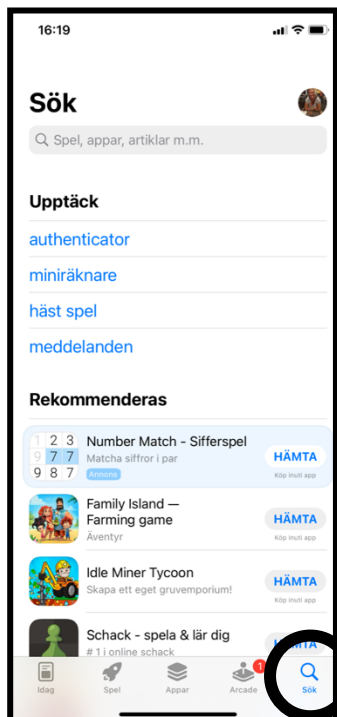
16:19

Sök

Spel, appar, artiklar m.m.

Upptäck

authenticator

miniräknare

häst spel

meddelanden

Rekommenderas

1 2 3
9 7 7
9 8 7

Number Match - Sifferspel
Matcha siffror i par
Annons
HÄMTA
Köp inuti app

Family Island — Farming game
Äventyr
HÄMTA
Köp inuti app

Idle Miner Tycoon
Skapa ett eget gruvemporium!
HÄMTA
Köp inuti app

Schack - spela & lär dig
# 1 i online schack
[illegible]

Idag
Spel
Appar
1
Arcade
Sök